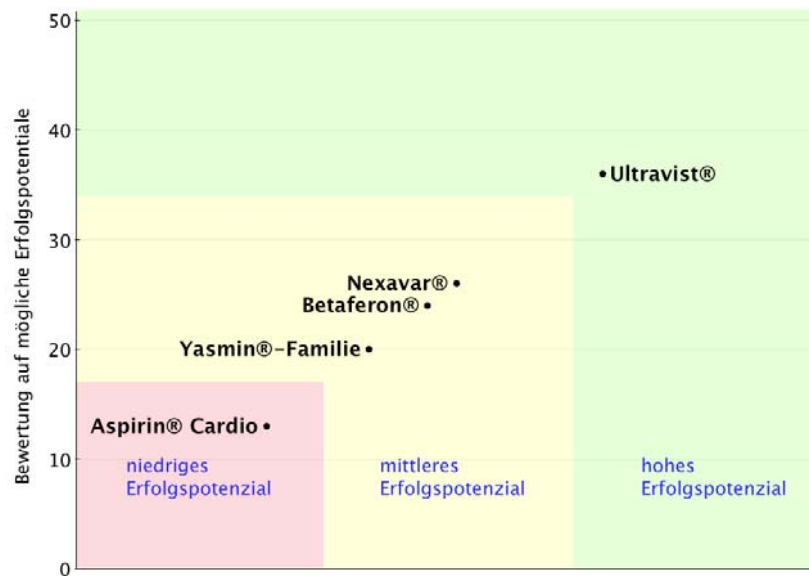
Bewertung auf mögliche Erfolgspotentiale

50
40
30
20
10
0

Ultravist®
Nexavar®
Betaferon®
Yasmin®-Familie
Aspirin® Cardio

niedriges Erfolgspotenzial
mittleres Erfolgspotenzial
hohes Erfolgspotenzial